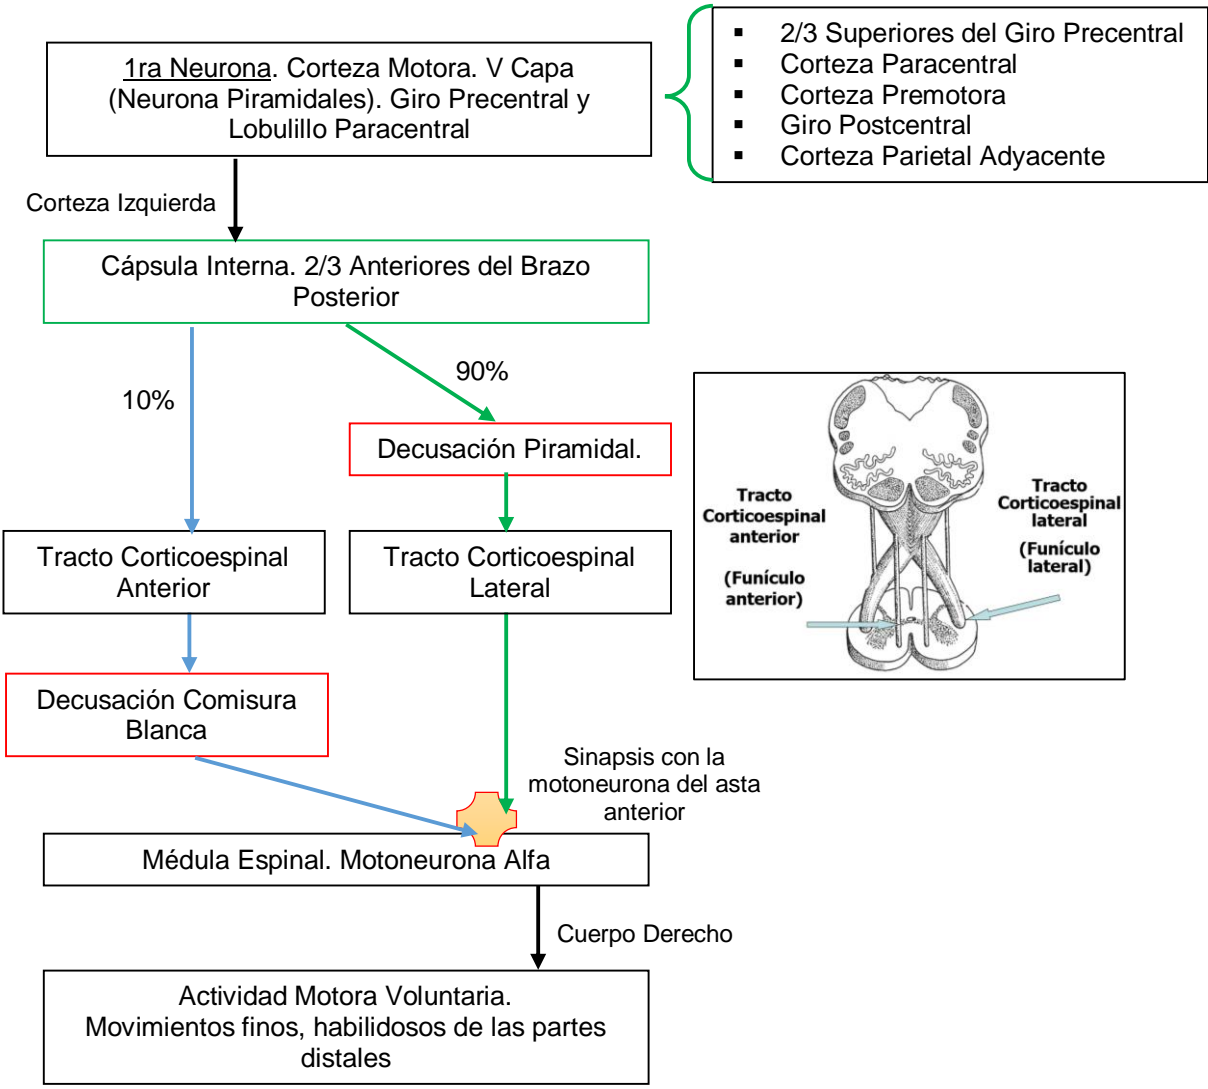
1ra Neurona. Corteza Motora. V Capa (Neurona Piramidales). Giro Precentral y Lobulillo Paracentral

- 2/3 Superiores del Giro Precentral
- Corteza Paracentral
- Corteza Premotora
- Giro Postcentral
- Corteza Parietal Adyacente

Corteza Izquierda

Cápsula Interna. 2/3 Anteriores del Brazo Posterior

10%

90%

Decusación Piramidal.

Tracto Corticoespinal Anterior

Tracto Corticoespinal Lateral

Tracto Corticoespinal anterior

(Funículo anterior)

Tracto Corticoespinal lateral

(Funículo lateral)

Decusación Comisura Blanca

Sinapsis con la motoneurona del asta anterior

Médula Espinal. Motoneurona Alfa

Cuerpo Derecho

Actividad Motora Voluntaria. Movimientos finos, habilidosos de las partes distales